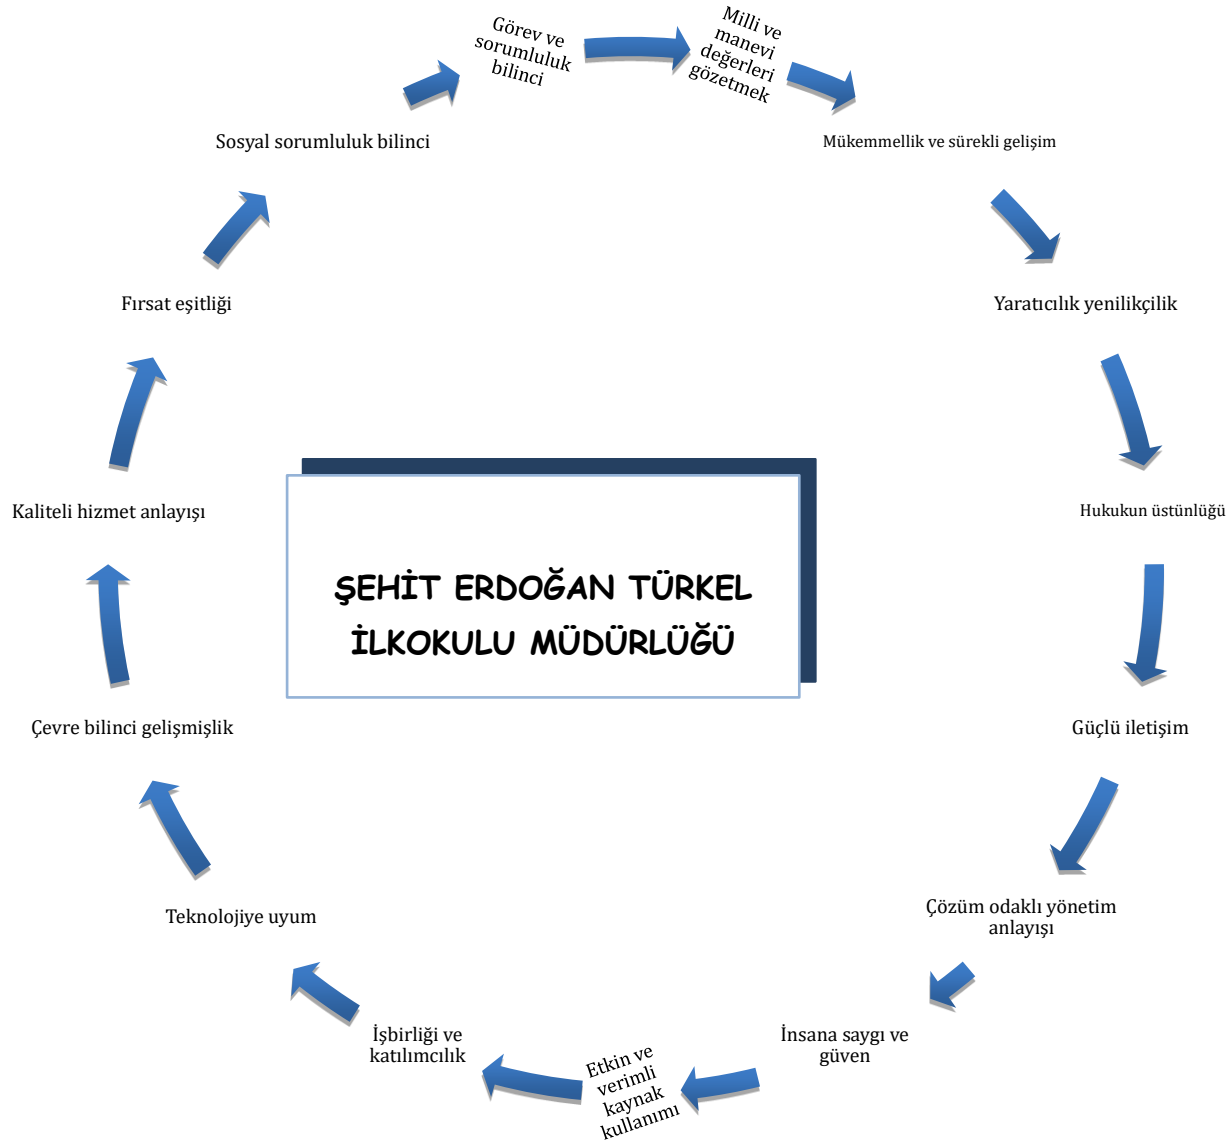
Görev ve sorumluluk bilinci

Milli ve manevi değerleri gözetmek

Mükemmellik ve sürekli gelişim

Yaratıcılık yenilikçilik

Hukukun üstünlüğü

Güçlü iletişim

Çözüm odaklı yönetim anlayışı

İnsana saygı ve güven

Etkin ve verimli kaynak kullanımı

İşbirliği ve katılımcılık

Teknolojiye uyum

Çevre bilinci gelişmişlik

Kaliteli hizmet anlayışı

Fırsat eşitliği

Sosyal sorumluluk bilinci

ŞEHİT ERDOĞAN TÜRKEL İLKOKULU MÜDÜRLÜĞÜ